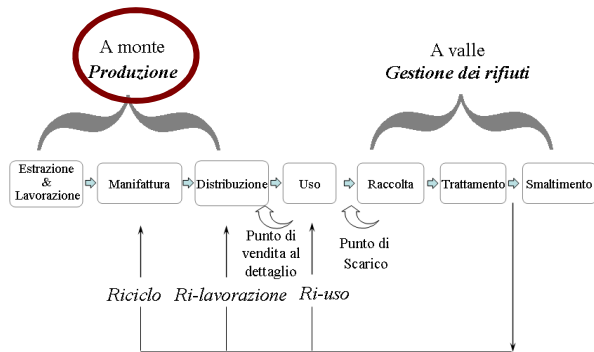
A monte
*Produzione*

A valle
*Gestione dei rifiuti*

Estrazione & Lavorazione

Manifattura

Distribuzione

Uso

Raccolta

Trattamento

Smaltimento

Punto di vendita al dettaglio

Punto di Scarico

*Riciclo*

*Ri-lavorazione*

*Ri-uso*